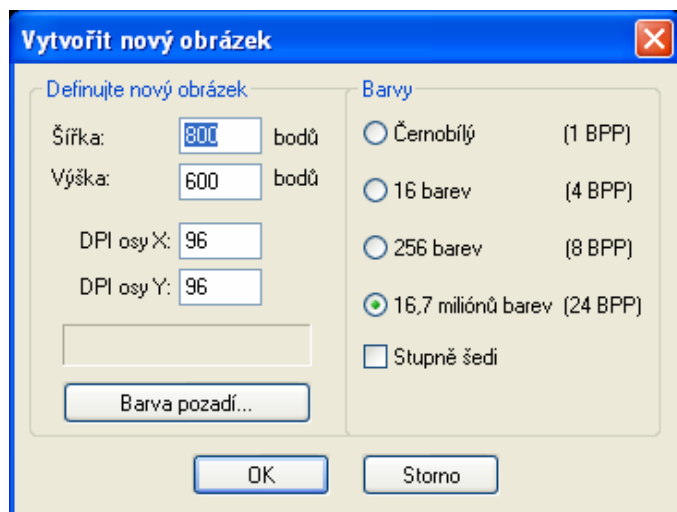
Vytvořit nový obrázek

Definujte nový obrázek

Šířka: 800 bodů

Výška: 600 bodů

DPI osy X: 96

DPI osy Y: 96

Barva pozadí...

Barvy

Černobílý (1 BPP)

16 barev (4 BPP)

256 barev (8 BPP)

16,7 miliónů barev (24 BPP)

Stupně šedi

OK

Storno